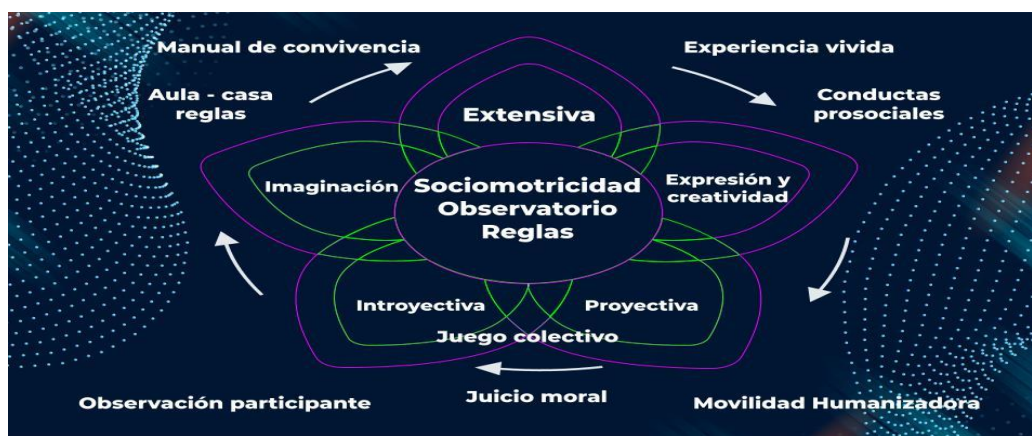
Manual de convivencia

Experiencia vivida

Aula - casa reglas

Conductas prosociales

Extensiva

Imaginación

Sociomotricidad Observatorio Reglas

Expresión y creatividad

Introyectiva

Proyectiva

Juego colectivo

Observación participante

Juicio moral

Movilidad Humanizadora